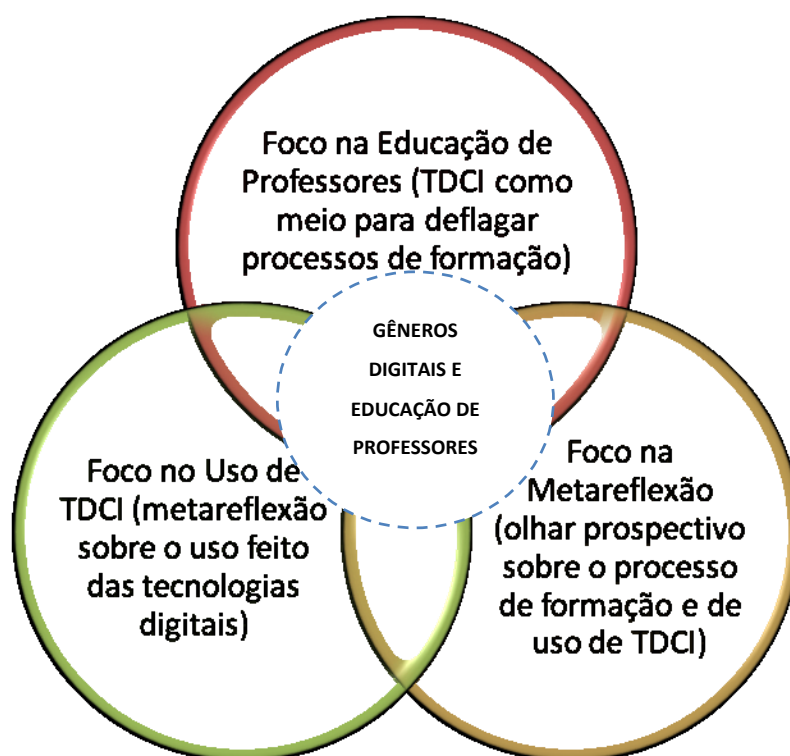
Foco na Educação de Professores (TDCI como meio para deflagar processos de formação)

GÊNEROS DIGITAIS E EDUCAÇÃO DE PROFESSORES

Foco no Uso de TDCI (metareflexão sobre o uso feito das tecnologias digitais)

Foco na Metareflexão (olhar prospectivo sobre o processo de formação e de uso de TDCI)